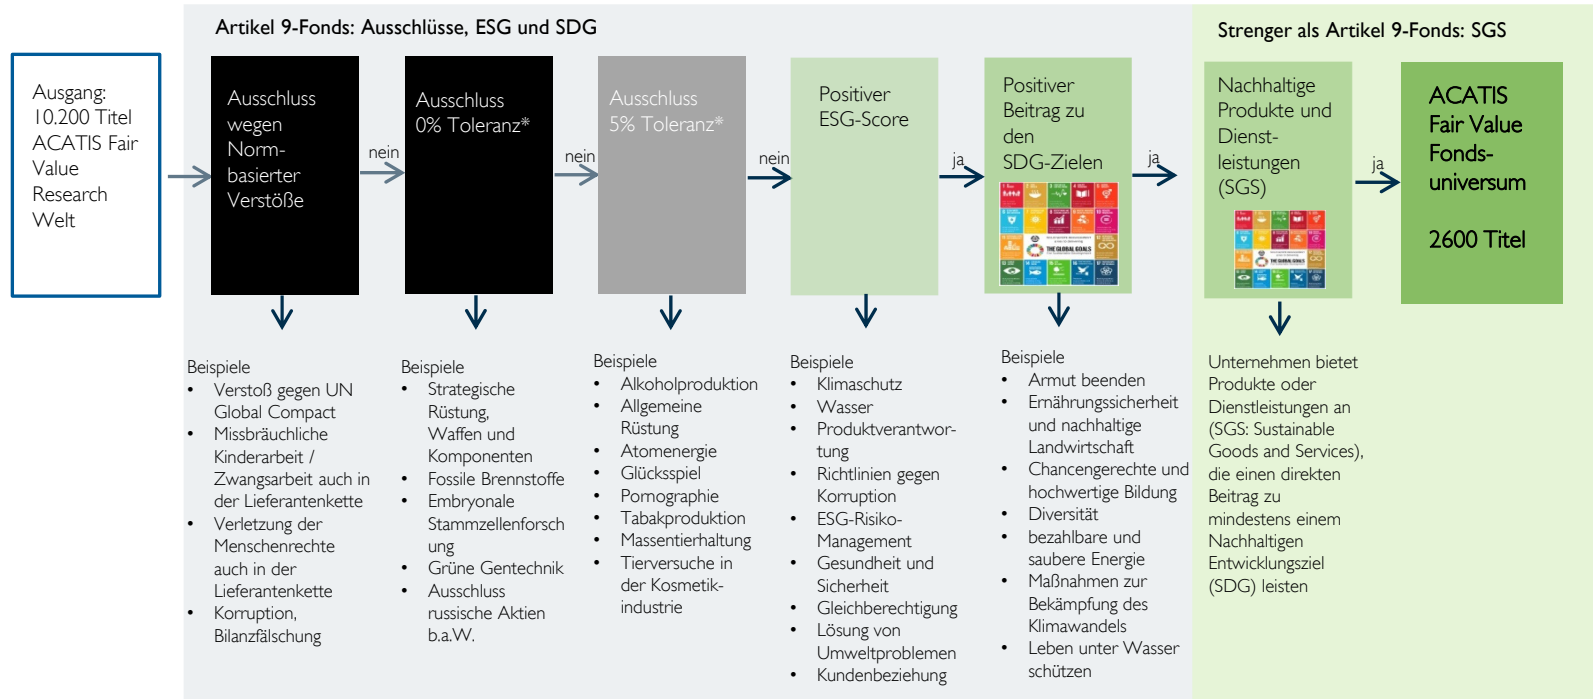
Artikel 9-Fonds: Ausschlüsse, ESG und SDG

Strenger als Artikel 9-Fonds: SGS

Ausgang: 10.200 Titel ACATIS Fair Value Research Welt

Ausschluss wegen Normbasierter Verstöße

nein

Ausschluss 0% Toleranz*

nein

Ausschluss 5% Toleranz*

nein

Positiver ESG-Score

ja

Positiver Beitrag zu den SDG-Zielen

ja

Nachhaltige Produkte und Dienstleistungen (SGS)

ja

ACATIS Fair Value Fondsuniversum

2600 Titel

Beispiele
• Verstoß gegen UN Global Compact
• Missbräuchliche Kinderarbeit / Zwangsarbeit auch in der Lieferantenkette
• Verletzung der Menschenrechte auch in der Lieferantenkette
• Korruption, Bilanzfälschung

Beispiele
• Strategische Rüstung, Waffen und Komponenten
• Fossile Brennstoffe
• Embryonale Stammzellenforschung
• Grüne Gentechnik
• Ausschluss russische Aktien b.a.W.

Beispiele
• Alkoholproduktion
• Allgemeine Rüstung
• Atomenergie
• Glücksspiel
• Pornographie
• Tabakproduktion
• Massentierhaltung
• Tierversuche in der Kosmetikindustrie

Beispiele
• Klimaschutz
• Wasser
• Produktverantwortung
• Richtlinien gegen Korruption
• ESG-Risiko-Management
• Gesundheit und Sicherheit
• Gleichberechtigung
• Lösung von Umweltproblemen
• Kundenbeziehung

Beispiele
• Armut beenden
• Ernährungssicherheit und nachhaltige Landwirtschaft
• Chancengerechte und hochwertige Bildung
• Diversität
• bezahlbare und saubere Energie
• Maßnahmen zur Bekämpfung des Klimawandels
• Leben unter Wasser schützen

Unternehmen bietet Produkte oder Dienstleistungen an (SGS: Sustainable Goods and Services), die einen direkten Beitrag zu mindestens einem Nachhaltigen Entwicklungsziel (SDG) leisten